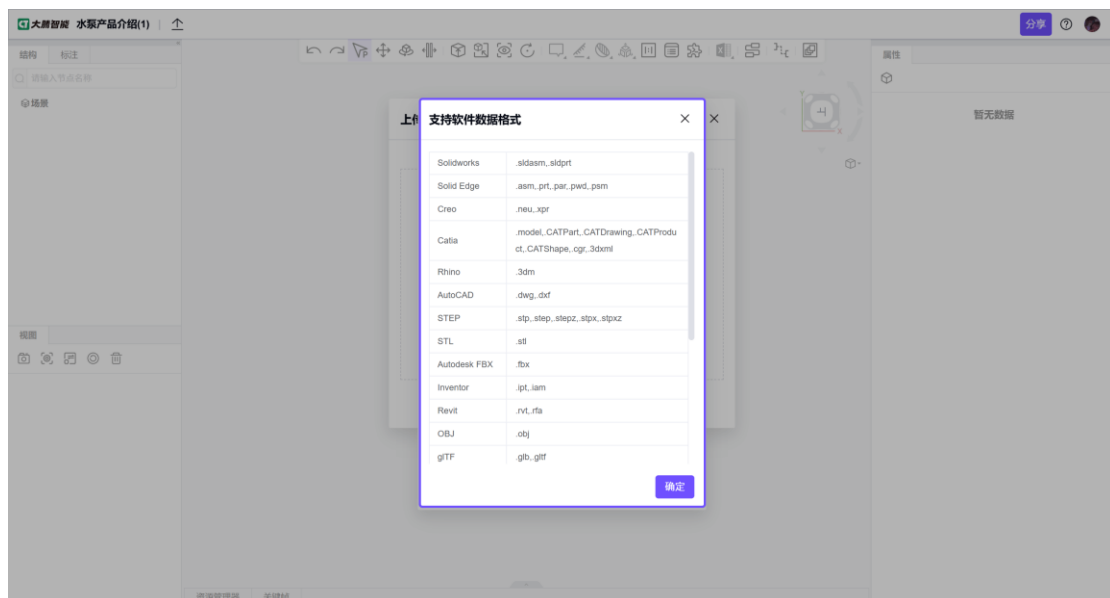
大腾智能 水泵产品介绍(1)

分享

结构 标注

请输入节点名称

场景

属性

暂无数据

视图

上传

支持软件数据格式

| Solidworks | .sldasm,.sldprt |
|---|---|
| Solid Edge | .asm,.prt,.par,.pwd,.psm |
| Creo | .neu,.xpr |
| Catia | .model,.CATPart,.CATDrawing,.CATProduct,.CATShape,.cgr,.3dxml |
| Rhino | .3dm |
| AutoCAD | .dwg,.dxf |
| STEP | .stp,.step,.stepz,.stpx,.stpxz |
| STL | .stl |
| Autodesk FBX | .fbx |
| Inventor | .ipt,.iam |
| Revit | .rvt,.rfa |
| OBJ | .obj |
| glTF | .glb,.gltf |

确定

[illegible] 关键帧